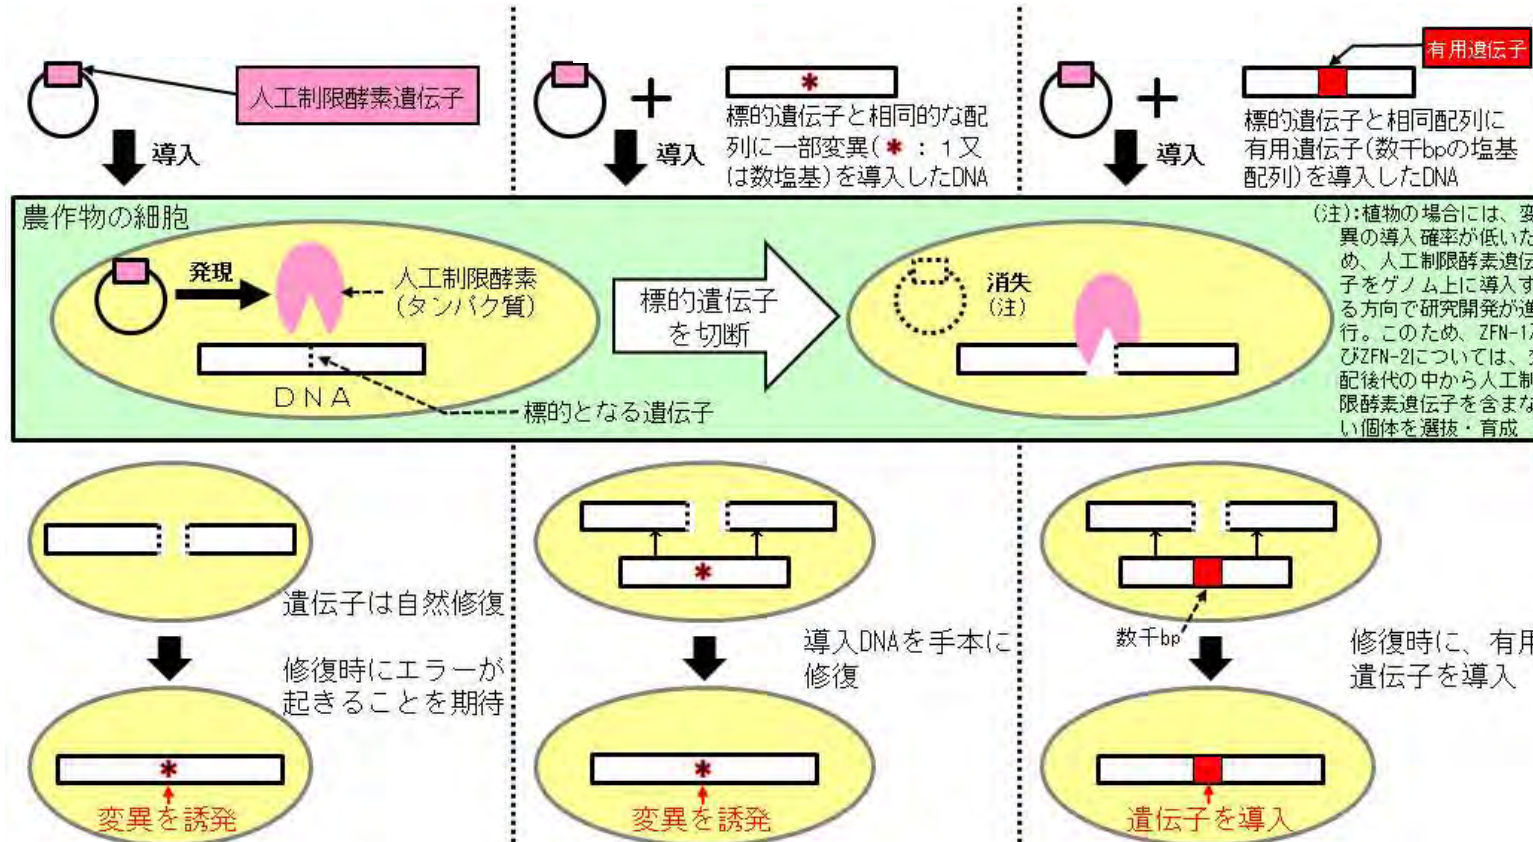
人工制限酵素遺伝子

導入

＋

＊

標的遺伝子と相同的な配列に一部変異（＊：１又は数塩基）を導入したDNA

導入

＋

有用遺伝子

標的遺伝子と相同配列に有用遺伝子（数千bpの塩基配列）を導入したDNA

導入

農作物の細胞

発現

人工制限酵素（タンパク質）

DNA

標的となる遺伝子

標的遺伝子を切断

消失（注）

（注）：植物の場合には、変異の導入確率が低いため、人工制限酵素遺伝子をゲノム上に導入する方向で研究開発が進行。このため、ZFN-1及びZFN-2については、交配後代の中から人工制限酵素遺伝子を含まない個体を選抜・育成

遺伝子は自然修復

修復時にエラーが起きることを期待

＊

変異を誘発

＊

導入DNAを手本に修復

＊

変異を誘発

数千bp

修復時に、有用遺伝子を導入

遺伝子を導入